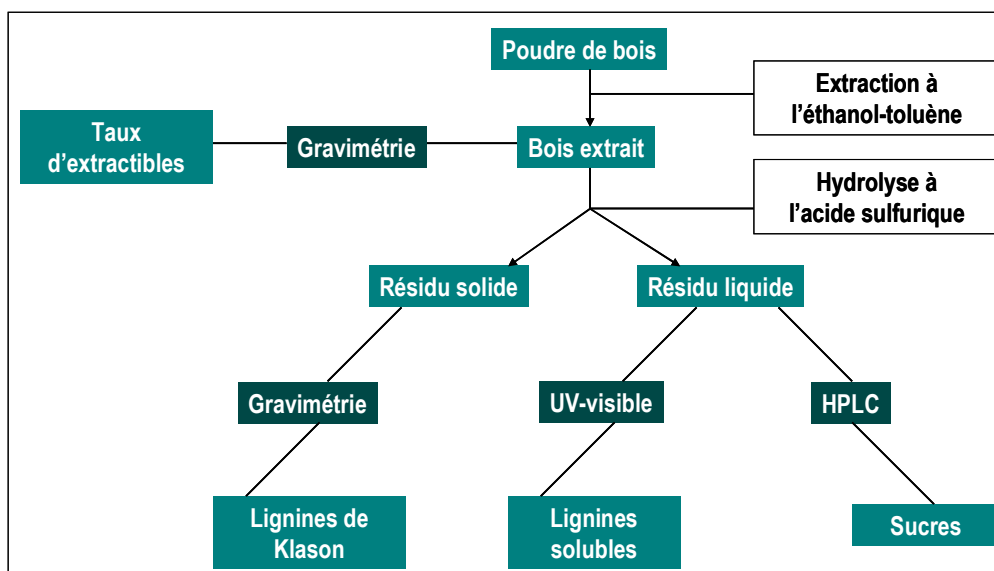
Poudre de bois

Extraction à l'éthanol-toluène

Taux d'extractibles

Gravimétrie

Bois extrait

Hydrolyse à l'acide sulfurique

Résidu solide

Résidu liquide

Gravimétrie

UV-visible

HPLC

Lignines de Klason

Lignines solubles

Sucres